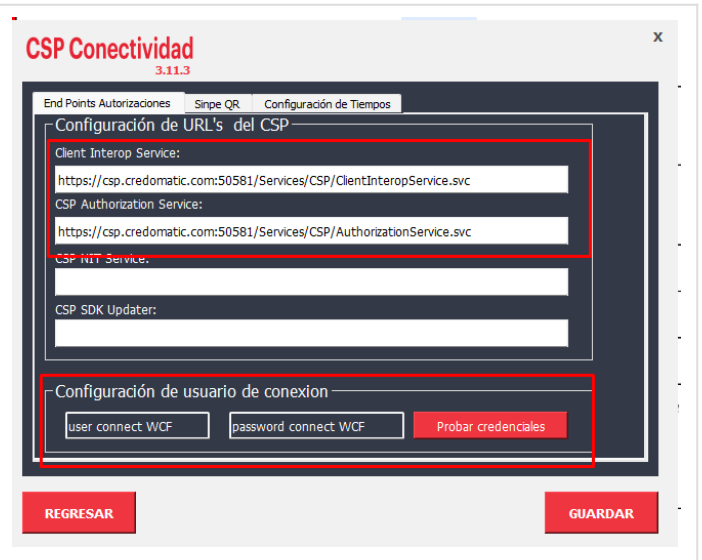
CSP Conectividad
3.11.3

x

End Points Autorizaciones | Sinpe QR | Configuración de Tiempos

Configuración de URL's del CSP

Client Interop Service:

https://csp.credomatic.com:50581/Services/CSP/ClientInteropService.svc

CSP Authorization Service:

https://csp.credomatic.com:50581/Services/CSP/AuthorizationService.svc

CSP NIT Service:

CSP SDK Updater:

Configuración de usuario de conexion

user connect WCF

password connect WCF

Probar credenciales

REGRESAR

GUARDAR